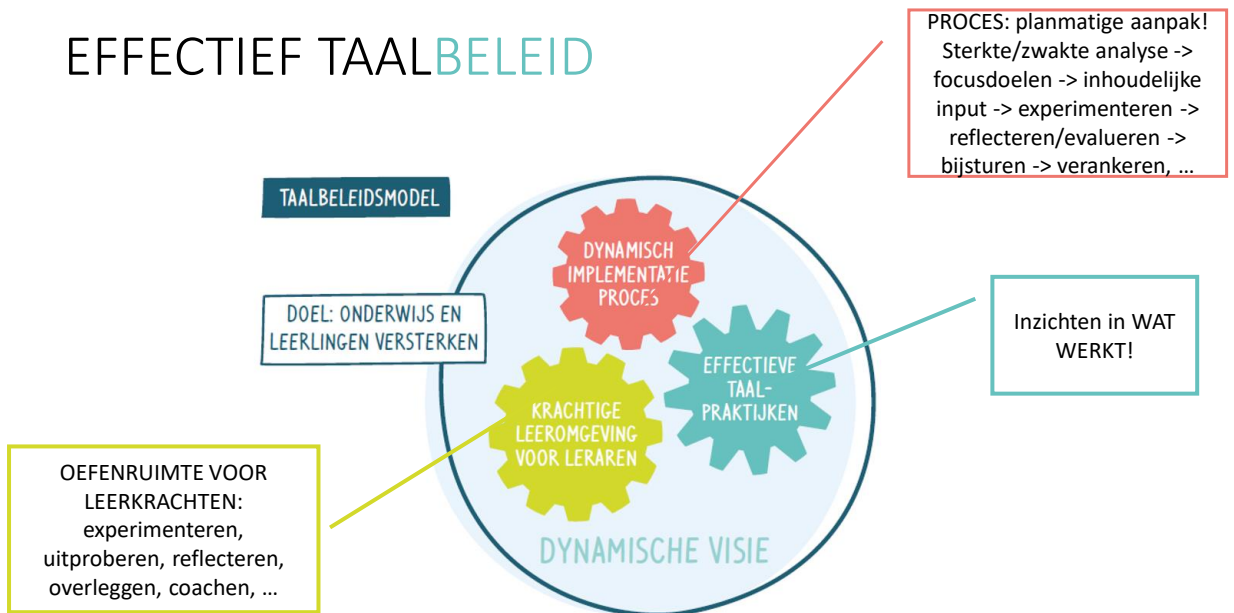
EFFECTIEF TAALBELEID

PROCES: planmatige aanpak! Sterkte/zwakte analyse -> focusdoelen -> inhoudelijke input -> experimenteren -> reflecteren/evalueren -> bijsturen -> verankeren, …

TAALBELEIDSMODEL

DYNAMISCH IMPLEMENTATIE PROCES

DOEL: ONDERWIJS EN LEERLINGEN VERSTERKEN

Inzichten in WAT WERKT!

EFFECTIEVE TAAL-PRAKTIJKEN

KRACHTIGE LEEROMGEVING VOOR LERAREN

OEFENRUIMTE VOOR LEERKRACHTEN: experimenteren, uitproberen, reflecteren, overleggen, coachen, …

DYNAMISCHE VISIE